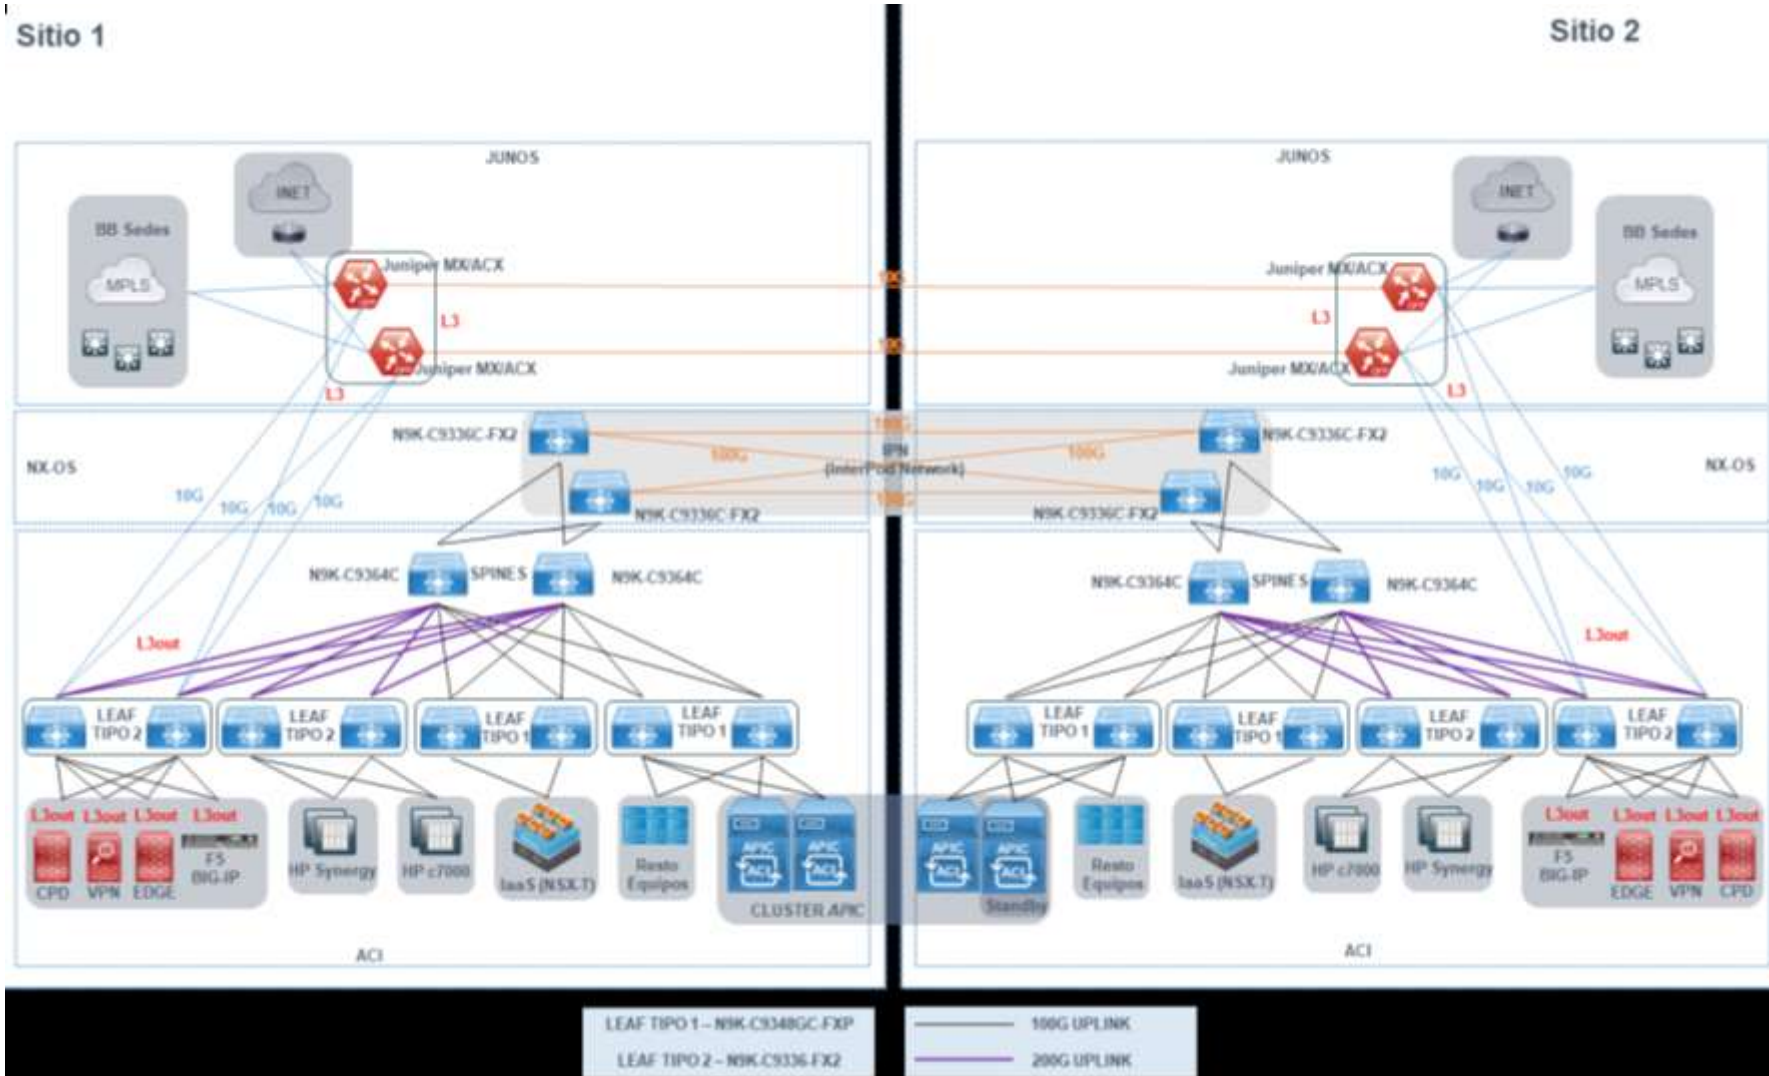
Sitio 1

Sitio 2

JUNOS

JUNOS

INET

BB Sedes

MPLS

Juniper MX/ACX

L3

Juniper MX/ACX

L3

10G

10G

INET

BB Sedes

MPLS

Juniper MX/ACX

L3

Juniper MX/ACX

L3

NX-OS

N9K-C9336C-FX2

100G

100G

IPN
(InterPod Network)

100G

100G

N9K-C9336C-FX2

N9K-C9336C-FX2

N9K-C9336C-FX2

NX-OS

10G 10G 10G 10G

10G 10G 10G 10G

N9K-C9364C SPINES N9K-C9364C

N9K-C9364C SPINES N9K-C9364C

L3out

L3out

LEAF TIPO 2

LEAF TIPO 2

LEAF TIPO 1

LEAF TIPO 1

LEAF TIPO 1

LEAF TIPO 1

LEAF TIPO 2

LEAF TIPO 2

L3out L3out L3out L3out

CPD VPN EDGE

F5 BIG-IP

HP Synergy

HP c7000

IaaS (NSX-T)

Resto Equipos

APIC ACI

APIC ACI

CLUSTER APIC

APIC ACI

APIC ACI

Standby

Resto Equipos

IaaS (NSX-T)

HP c7000

HP Synergy

L3out L3out L3out L3out

F5 BIG-IP

EDGE VPN CPD

ACI

ACI

LEAF TIPO 1 – N9K-C9348GC-FXP

LEAF TIPO 2 – N9K-C9336-FX2

100G UPLINK

200G UPLINK